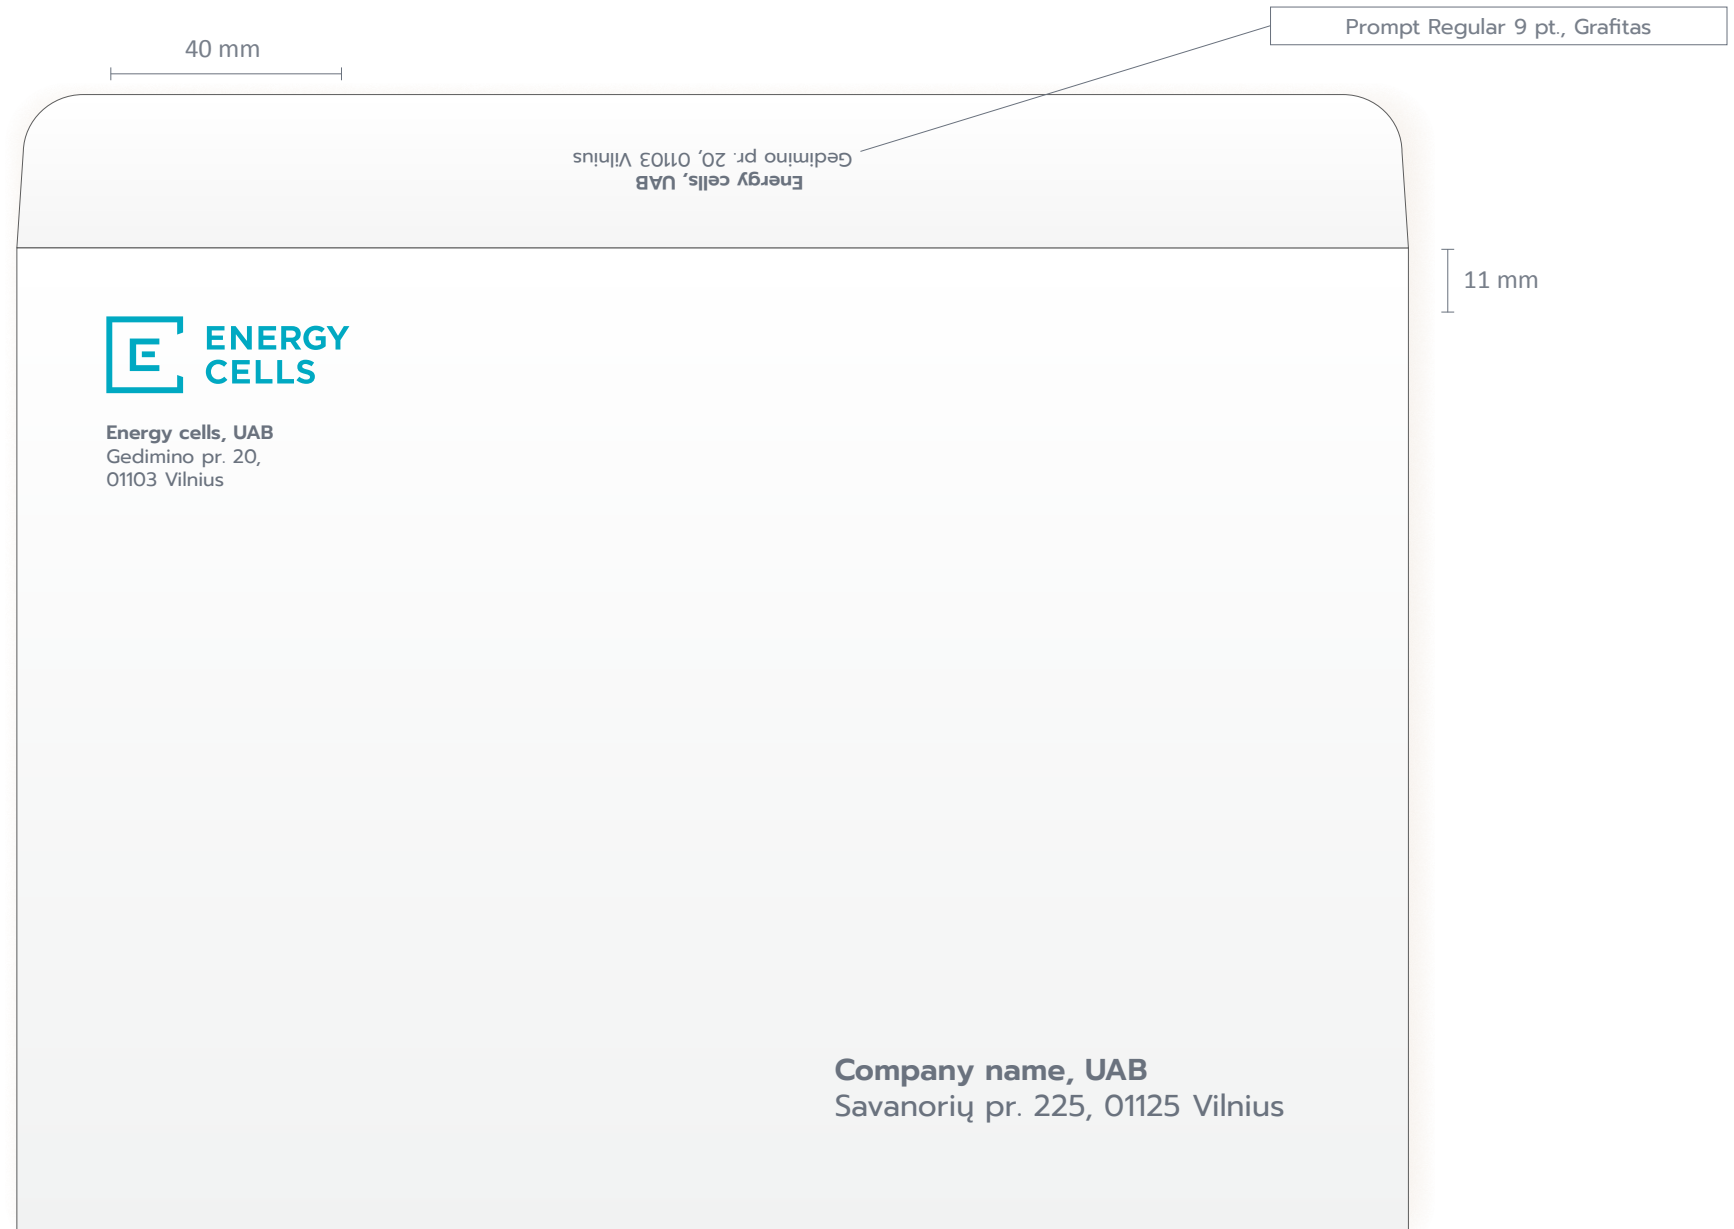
40 mm

Prompt Regular 9 pt., Grafitas

Gedimino pr. 20, 01103 Vilnius
Energy cells, UAB

11 mm

ENERGY
CELLS

Energy cells, UAB
Gedimino pr. 20,
01103 Vilnius

Company name, UAB
Savanorių pr. 225, 01125 Vilnius